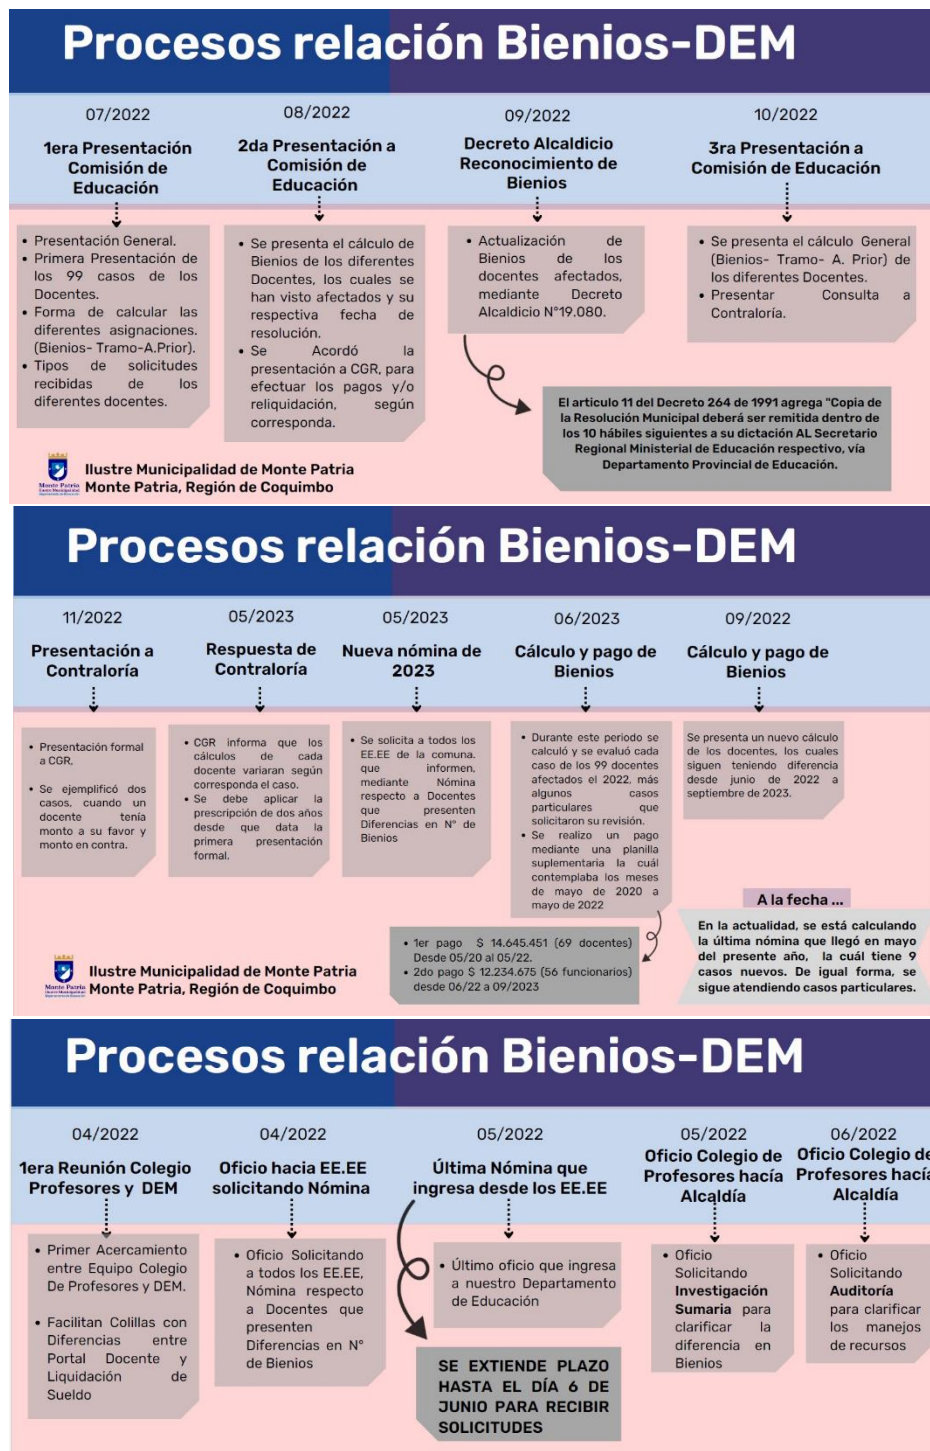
Procesos relación Bienios-DEM

07/2022
1era Presentación Comisión de Educación

- Presentación General.
- Primera Presentación de los 99 casos de los Docentes.
- Forma de calcular las diferentes asignaciones. (Bienios- Tramo-A.Prior).
- Tipos de solicitudes recibidas de los diferentes docentes.

08/2022
2da Presentación a Comisión de Educación

- Se presenta el cálculo de Bienios de los diferentes Docentes, los cuales se han visto afectados y su respectiva fecha de resolución.
- Se Acordó la presentación a CGR, para efectuar los pagos y/o reliquidación, según corresponda.

09/2022
Decreto Alcaldicio Reconocimiento de Bienios

- Actualización de Bienios de los docentes afectados, mediante Decreto Alcaldicio N°19.080.

10/2022
3ra Presentación a Comisión de Educación

- Se presenta el cálculo General (Bienios- Tramo- A. Prior) de los diferentes Docentes.
- Presentar Consulta a Contraloría.

El articulo 11 del Decreto 264 de 1991 agrega "Copia de la Resolución Municipal deberá ser remitida dentro de los 10 hábiles siguientes a su dictación AL Secretario Regional Ministerial de Educación respectivo, vía Departamento Provincial de Educación.

Monte Patria
Ilustre Municipalidad de Monte Patria
Monte Patria, Región de Coquimbo

Procesos relación Bienios-DEM

11/2022
Presentación a Contraloría

- Presentación formal a CGR.
- Se ejemplificó dos casos, cuando un docente tenía monto a su favor y monto en contra.

05/2023
Respuesta de Contraloría

- CGR informa que los cálculos de cada docente variaran según corresponda el caso.
- Se debe aplicar la prescripción de dos años desde que data la primera presentación formal.

05/2023
Nueva nómina de 2023

- Se solicita a todos los EE.EE de la comuna, que informen, mediante Nómina respecto a Docentes que presenten Diferencias en N° de Bienios

06/2023
Cálculo y pago de Bienios

- Durante este periodo se calculó y se evaluó cada caso de los 99 docentes afectados el 2022, más algunos casos particulares que solicitaron su revisión.
- Se realizo un pago mediante una planilla suplementaria la cuál contemplaba los meses de mayo de 2020 a mayo de 2022

09/2022
Cálculo y pago de Bienios

Se presenta un nuevo cálculo de los docentes, los cuales siguen teniendo diferencia desde junio de 2022 a septiembre de 2023.

- 1er pago $ 14.645.451 (69 docentes) Desde 05/20 al 05/22.
- 2do pago $ 12.234.675 (56 funcionarios) desde 06/22 a 09/2023

A la fecha ...
En la actualidad, se está calculando la última nómina que llegó en mayo del presente año, la cuál tiene 9 casos nuevos. De igual forma, se sigue atendiendo casos particulares.

Monte Patria
Ilustre Municipalidad de Monte Patria
Monte Patria, Región de Coquimbo

Procesos relación Bienios-DEM

04/2022
1era Reunión Colegio Profesores y DEM

- Primer Acercamiento entre Equipo Colegio De Profesores y DEM.
- Facilitan Colillas con Diferencias entre Portal Docente y Liquidación de Sueldo

04/2022
Oficio hacia EE.EE solicitando Nómina

- Oficio Solicitando a todos los EE.EE, Nómina respecto a Docentes que presenten Diferencias en N° de Bienios

05/2022
Última Nómina que ingresa desde los EE.EE

- Último oficio que ingresa a nuestro Departamento de Educación

SE EXTIENDE PLAZO HASTA EL DÍA 6 DE JUNIO PARA RECIBIR SOLICITUDES

05/2022
Oficio Colegio de Profesores hacía Alcaldía

- Oficio Solicitando Investigación Sumaria para clarificar la diferencia en Bienios

06/2022
Oficio Colegio de Profesores hacía Alcaldía

- Oficio Solicitando Auditoría para clarificar los manejos de recursos